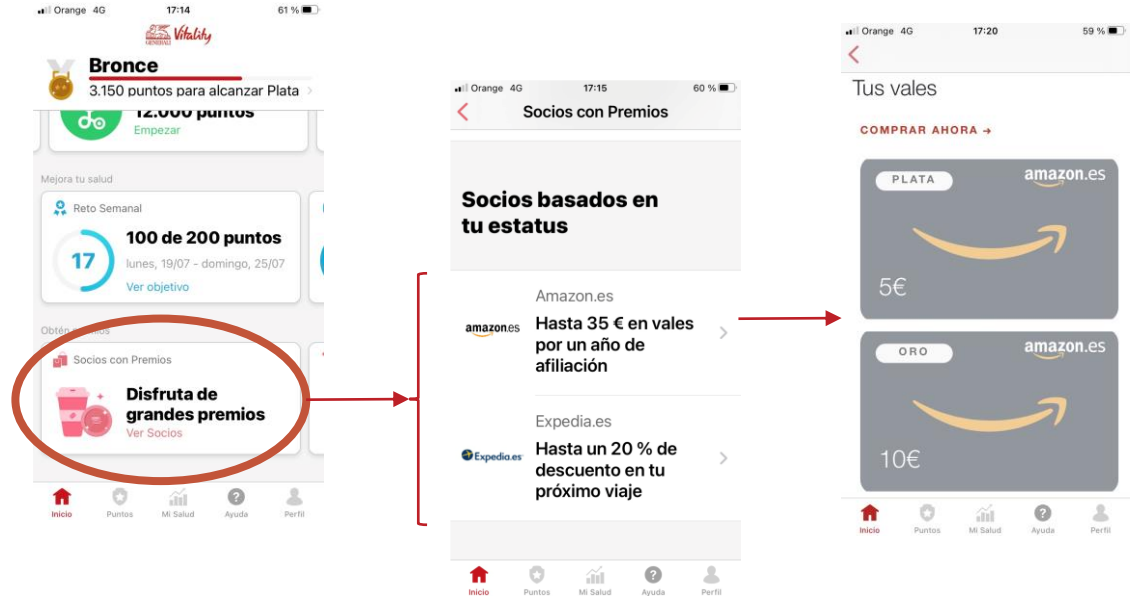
Orange 4G 17:14 61 %

GENERALI Vitality

Bronce
3.150 puntos para alcanzar Plata

12.000 puntos
Empezar

Mejora tu salud

Reto Semanal
17
100 de 200 puntos
lunes, 19/07 - domingo, 25/07
Ver objetivo

Obtén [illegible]

Socios con Premios
Disfruta de grandes premios
Ver Socios

Inicio Puntos Mi Salud Ayuda Perfil

Orange 4G 17:15 60 %

Socios con Premios

Socios basados en tu estatus

amazon.es
Amazon.es
Hasta 35 € en vales por un año de afiliación

Expedia.es
Expedia.es
Hasta un 20 % de descuento en tu próximo viaje

Inicio Puntos Mi Salud Ayuda Perfil

Orange 4G 17:20 59 %

Tus vales

COMPRAR AHORA →

PLATA
amazon.es
5€

ORO
amazon.es
10€

Inicio Puntos Mi Salud Ayuda Perfil